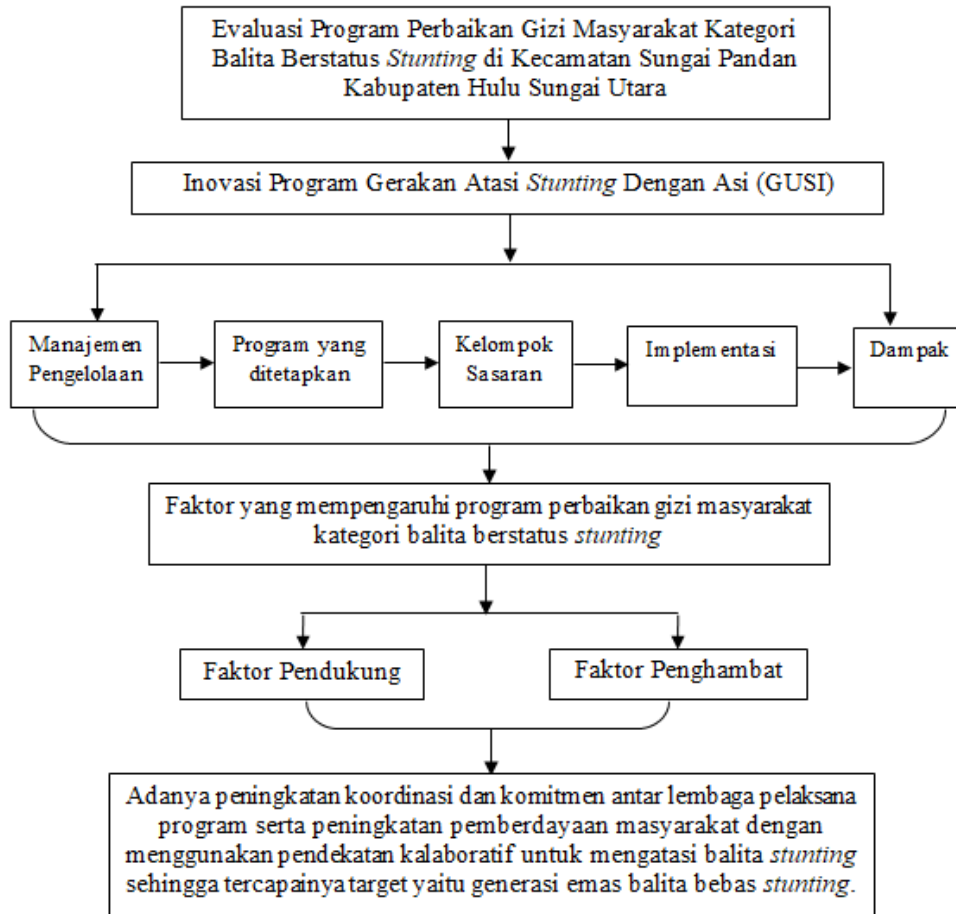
Evaluasi Program Perbaikan Gizi Masyarakat Kategori Balita Berstatus Stunting di Kecamatan Sungai Pandan Kabupaten Hulu Sungai Utara

Inovasi Program Gerakan Atasi Stunting Dengan Asi (GUSI)

Manajemen Pengelolaan

Program yang ditetapkan

Kelompok Sasaran

Implementasi

Dampak

Faktor yang mempengaruhi program perbaikan gizi masyarakat kategori balita berstatus stunting

Faktor Pendukung

Faktor Penghambat

Adanya peningkatan koordinasi dan komitmen antar lembaga pelaksana program serta peningkatan pemberdayaan masyarakat dengan menggunakan pendekatan kalaboratif untuk mengatasi balita stunting sehingga tercapainya target yaitu generasi emas balita bebas stunting.